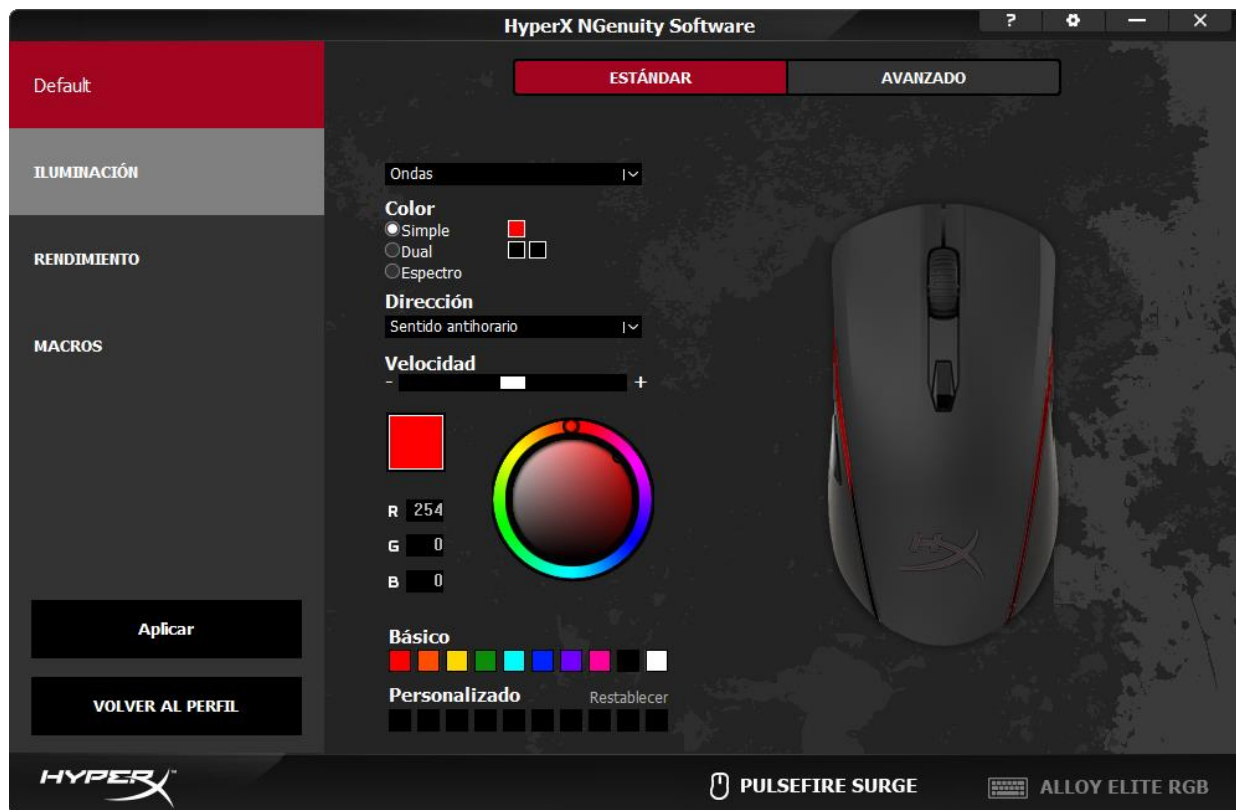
HyperX NGenuity Software

?

—

×

Default

ESTÁNDAR

AVANZADO

ILUMINACIÓN

RENDIMIENTO

MACROS

Ondas

Color
Simple
Dual
Espectro

Dirección
Sentido antihorario

Velocidad
-
+

R 254
G 0
B 0

Básico

Personalizado
Restablecer

Aplicar

VOLVER AL PERFIL

HYPERX

PULSEFIRE SURGE

ALLOY ELITE RGB